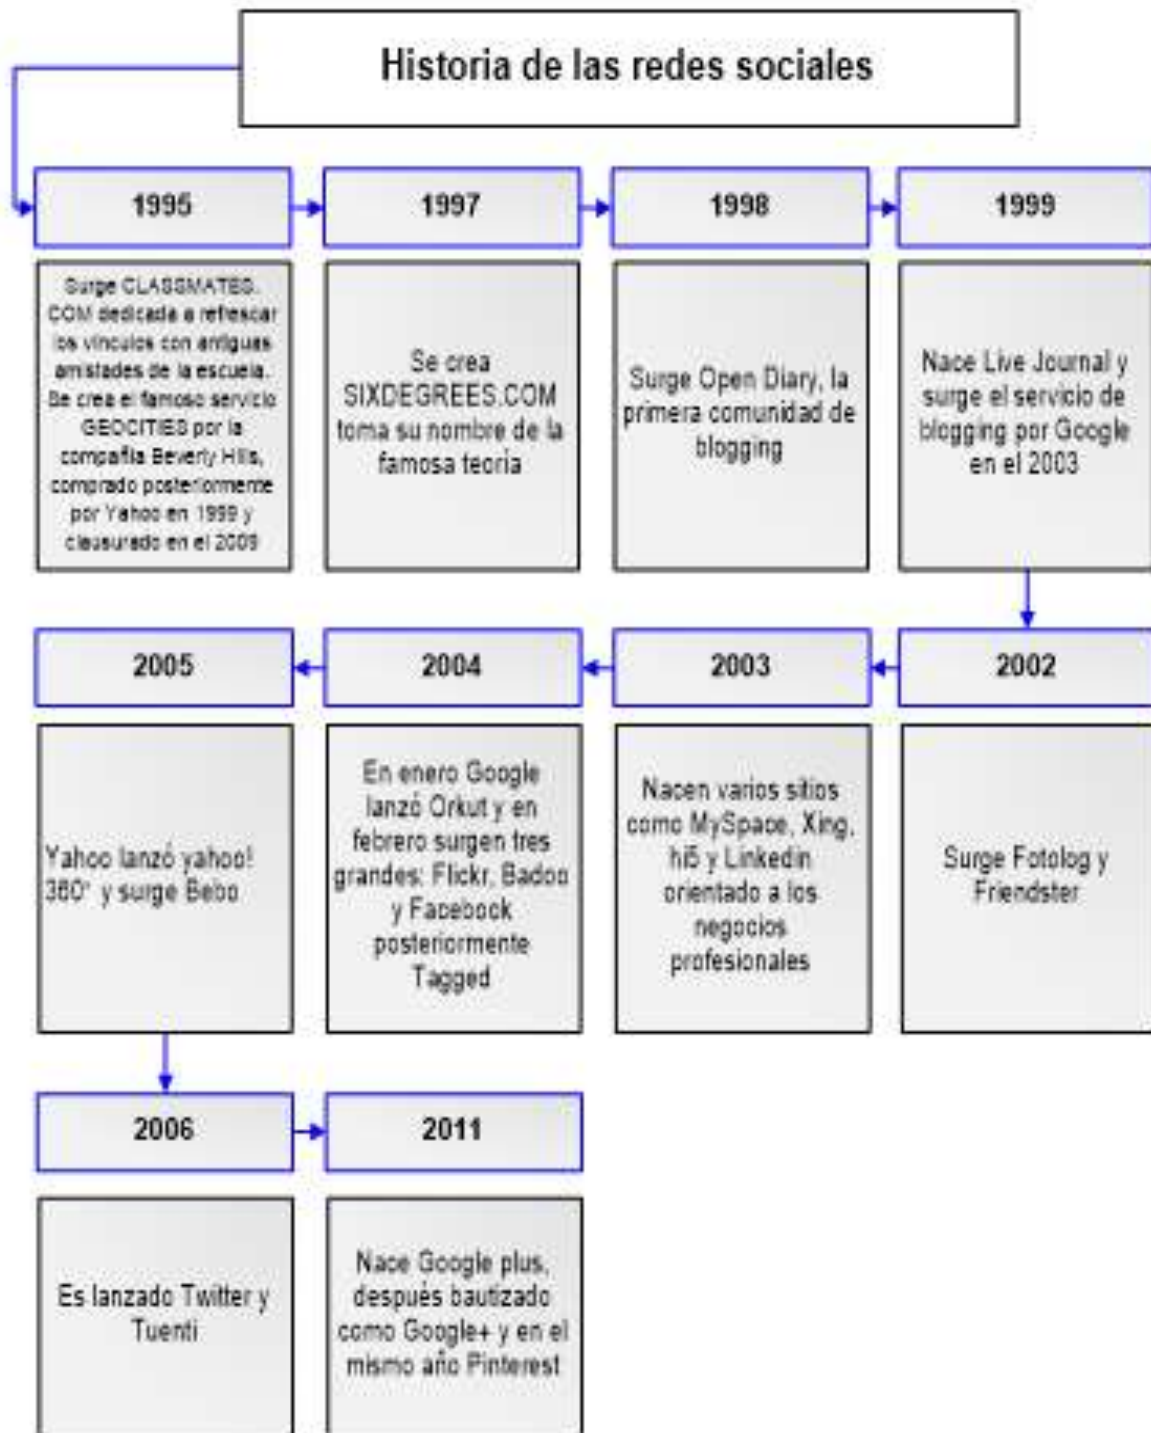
Historia de las redes sociales

1995

Surge CLASSMATES.COM dedicada a refrescar los vínculos con antiguas amistades de la escuela. Se crea el famoso servicio GEOCITIES por la compañía Beverly Hills, comprado posteriormente por Yahoo en 1999 y clausurado en el 2009

1997

Se crea SIXDEGREES.COM toma su nombre de la famosa teoría

1998

Surge Open Diary, la primera comunidad de blogging

1999

Nace Live Journal y surge el servicio de blogging por Google en el 2003

2002

Surge Fotolog y Friendster

2003

Nacen varios sitios como MySpace, Xing, hi5 y Linkedin orientado a los negocios profesionales

2004

En enero Google lanzó Orkut y en febrero surgen tres grandes: Flickr, Badoo y Facebook posteriormente Tagged

2005

Yahoo lanzó yahoo! 360° y surge Bebo

2006

Es lanzado Twitter y Tuenti

2011

Nace Google plus, después bautizado como Google+ y en el mismo año Pinterest